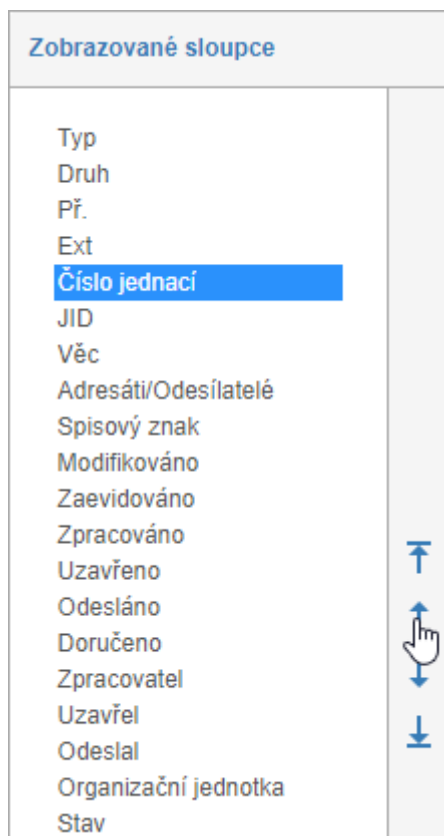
Zobrazované sloupce

Typ
Druh
Př.
Ext
Číslo jednací
JID
Věc
Adresáti/Odesílatelé
Spisový znak
Modifikováno
Zaevidováno
Zpracováno
Uzavřeno
Odesláno
Doručeno
Zpracovatel
Uzavřel
Odeslal
Organizační jednotka
Stav